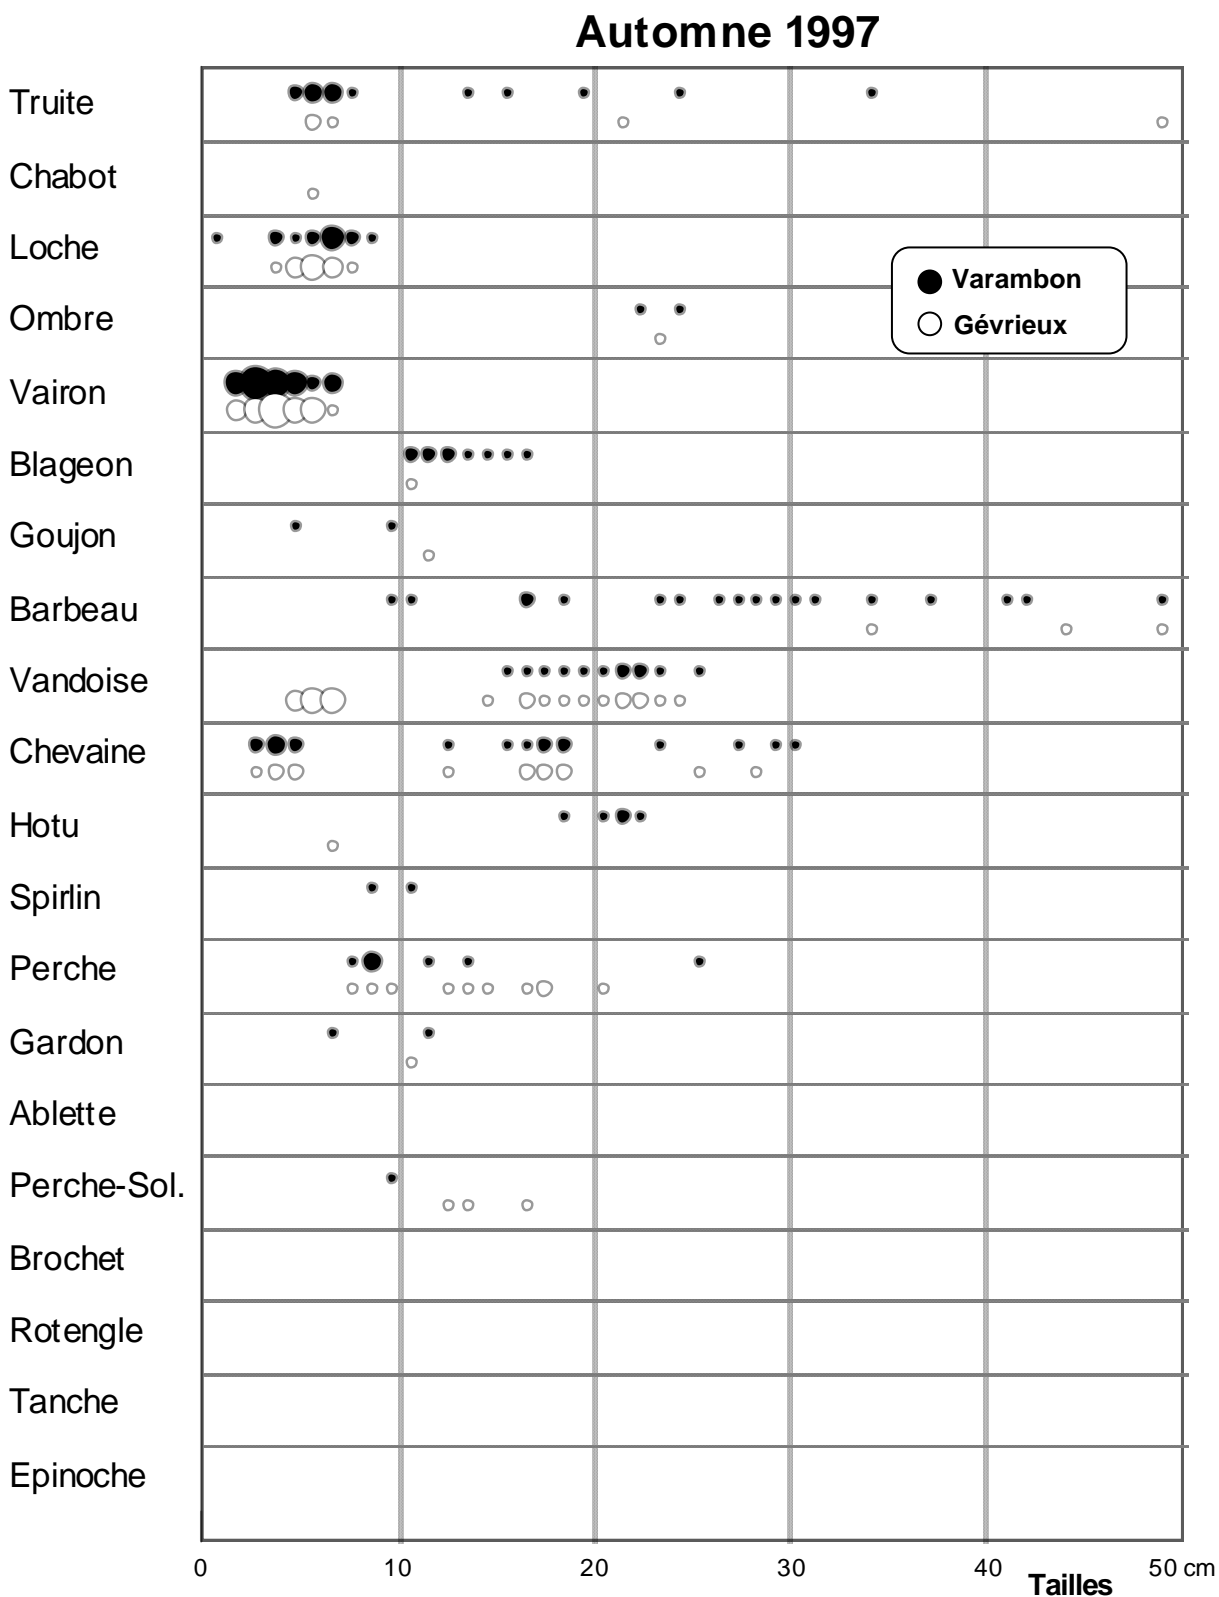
Automne 1997

Varambon
Gévrieux

Truite
Chabot
Loche
Ombre
Vairon
Blageon
Goujon
Barbeau
Vandoise
Chevaine
Hotu
Spirlin
Perche
Gardon
Ablette
Perche-Sol.
Brochet
Rotengle
Tanche
Epinoche

0 10 20 30 40 50 cm
Tailles